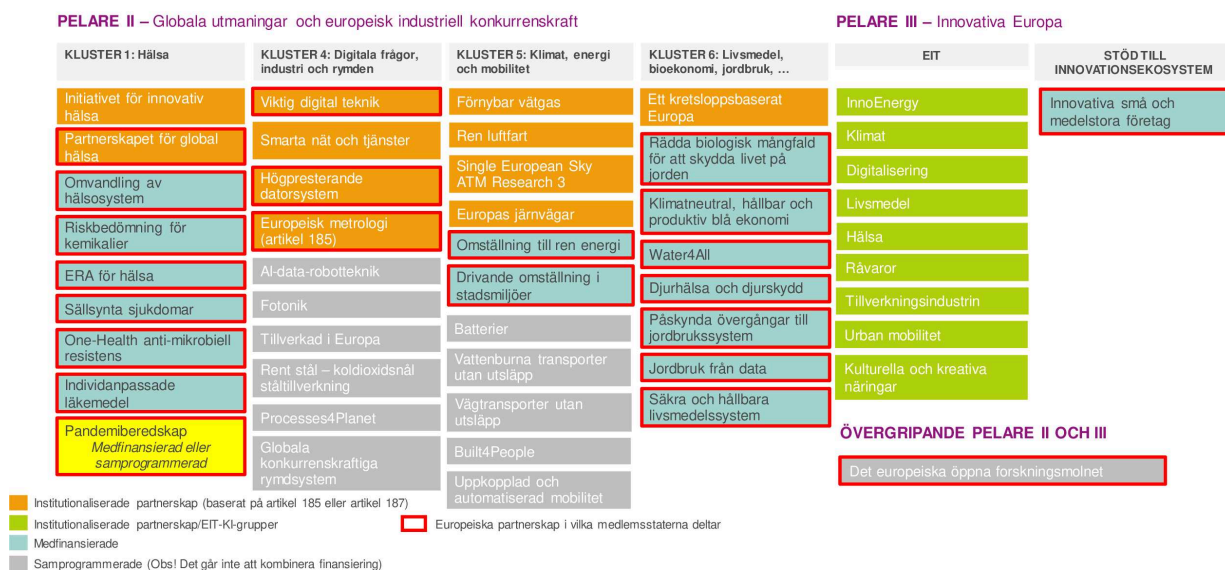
PELARE II – Globala utmaningar och europeisk industriell konkurrenskraft

KLUSTER 1: Hälsa

Initiativet för innovativ hälsa

Partnerskapet för global hälsa

Omvandling av hälsosystem

Riskbedömning för kemikalier

ERA för hälsa

Sällsynta sjukdomar

One-Health anti-mikrobiell resistens

Individanpassade läkemedel

Pandemiberedskap
Medfinansierad eller samprogrammerad

KLUSTER 4: Digitala frågor, industri och rymden

Viktig digital teknik

Smarta nät och tjänster

Högpresterande datorsystem

Europeisk metrologi (artikel 185)

AI-data-robotteknik

Fotonik

Tillverkad i Europa

Rent stål – koldioxidsnål ståltillverkning

Processes4Planet

Globala konkurrenskraftiga rymdsystem

KLUSTER 5: Klimat, energi och mobilitet

Förnybar vätgas

Ren luftfart

Single European Sky ATM Research 3

Europas järnvägar

Omställning till ren energi

Drivande omställning i stadsmiljöer

Batterier

Vattenburna transporter utan utsläpp

Vägtransporter utan utsläpp

Built4People

Uppkopplad och automatiserad mobilitet

KLUSTER 6: Livsmedel, bioekonomi, jordbruk, …

Ett kretsloppsbaserat Europa

Rädda biologisk mångfald för att skydda livet på jorden

Klimatneutral, hållbar och produktiv blå ekonomi

Water4All

Djurhälsa och djurskydd

Påskynda övergångar till jordbrukssystem

Jordbruk från data

Säkra och hållbara livsmedelssystem

PELARE III – Innovativa Europa

EIT

InnoEnergy

Klimat

Digitalisering

Livsmedel

Hälsa

Råvaror

Tillverkningsindustrin

Urban mobilitet

Kulturella och kreativa näringar

STÖD TILL INNOVATIONSEKOSYSTEM

Innovativa små och medelstora företag

ÖVERGRIPANDE PELARE II OCH III

Det europeiska öppna forskningsmolnet

Institutionaliserade partnerskap (baserat på artikel 185 eller artikel 187)
Institutionaliserade partnerskap/EIT-KI-grupper
Medfinansierade
Samprogrammerade (Obs! Det går inte att kombinera finansiering)
Europeiska partnerskap i vilka medlemsstaterna deltar